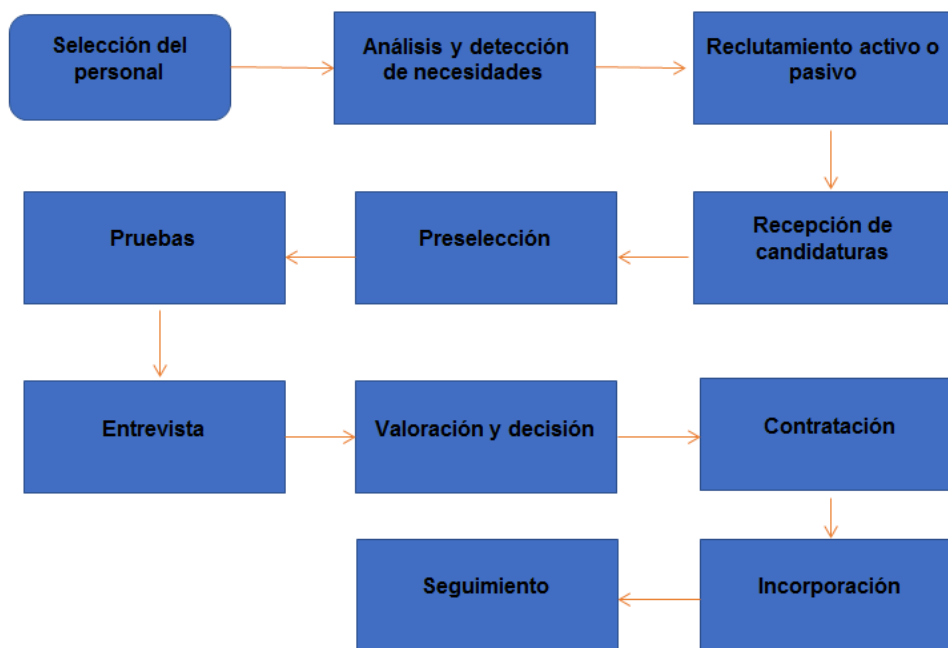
Selección del personal

Análisis y detección de necesidades

Reclutamiento activo o pasivo

Recepción de candidaturas

Preselección

Pruebas

Entrevista

Valoración y decisión

Contratación

Incorporación

Seguimiento